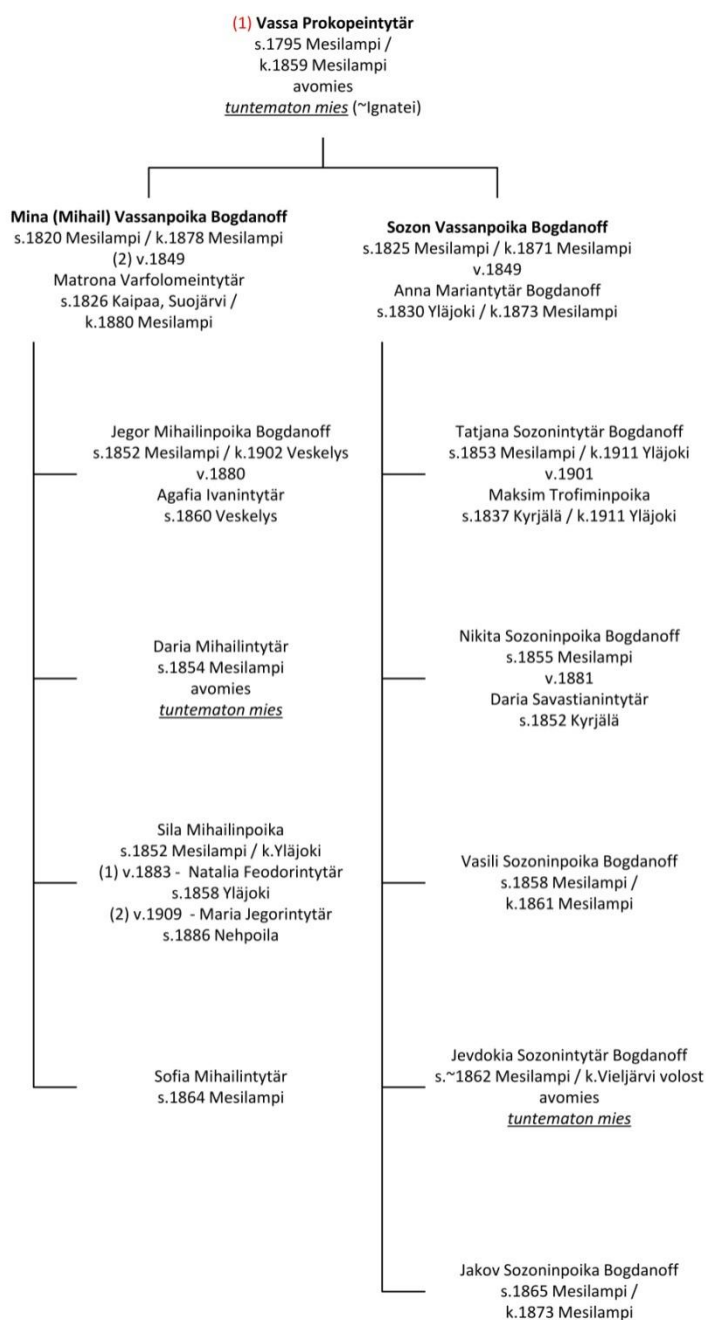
(1) **Vassa Prokopeintytär**
s.1795 Mesilampi /
k.1859 Mesilampi
avomies
*tuntematon mies* (~Ignatei)

**Mina (Mihail) Vassanpoika Bogdanoff**
s.1820 Mesilampi / k.1878 Mesilampi
(2) v.1849
Matrona Varfolomeintytär
s.1826 Kaipaa, Suojärvi /
k.1880 Mesilampi

Jegor Mihailinpoika Bogdanoff
s.1852 Mesilampi / k.1902 Veskelys
v.1880
Agafia Ivanintytär
s.1860 Veskelys

Daria Mihailintytär
s.1854 Mesilampi
avomies
*tuntematon mies*

Sila Mihailinpoika
s.1852 Mesilampi / k.Yläjoki
(1) v.1883 - Natalia Feodorintytär
s.1858 Yläjoki
(2) v.1909 - Maria Jegorintytär
s.1886 Nehpoila

Sofia Mihailintytär
s.1864 Mesilampi

**Sozon Vassanpoika Bogdanoff**
s.1825 Mesilampi / k.1871 Mesilampi
v.1849
Anna Mariantytär Bogdanoff
s.1830 Yläjoki / k.1873 Mesilampi

Tatjana Sozonintytär Bogdanoff
s.1853 Mesilampi / k.1911 Yläjoki
v.1901
Maksim Trofiminpoika
s.1837 Kyrjälä / k.1911 Yläjoki

Nikita Sozoninpoika Bogdanoff
s.1855 Mesilampi
v.1881
Daria Savastianintytär
s.1852 Kyrjälä

Vasili Sozoninpoika Bogdanoff
s.1858 Mesilampi /
k.1861 Mesilampi

Jevdokia Sozonintytär Bogdanoff
s.~1862 Mesilampi / k.Vieljärvi volost
avomies
*tuntematon mies*

Jakov Sozoninpoika Bogdanoff
s.1865 Mesilampi /
k.1873 Mesilampi